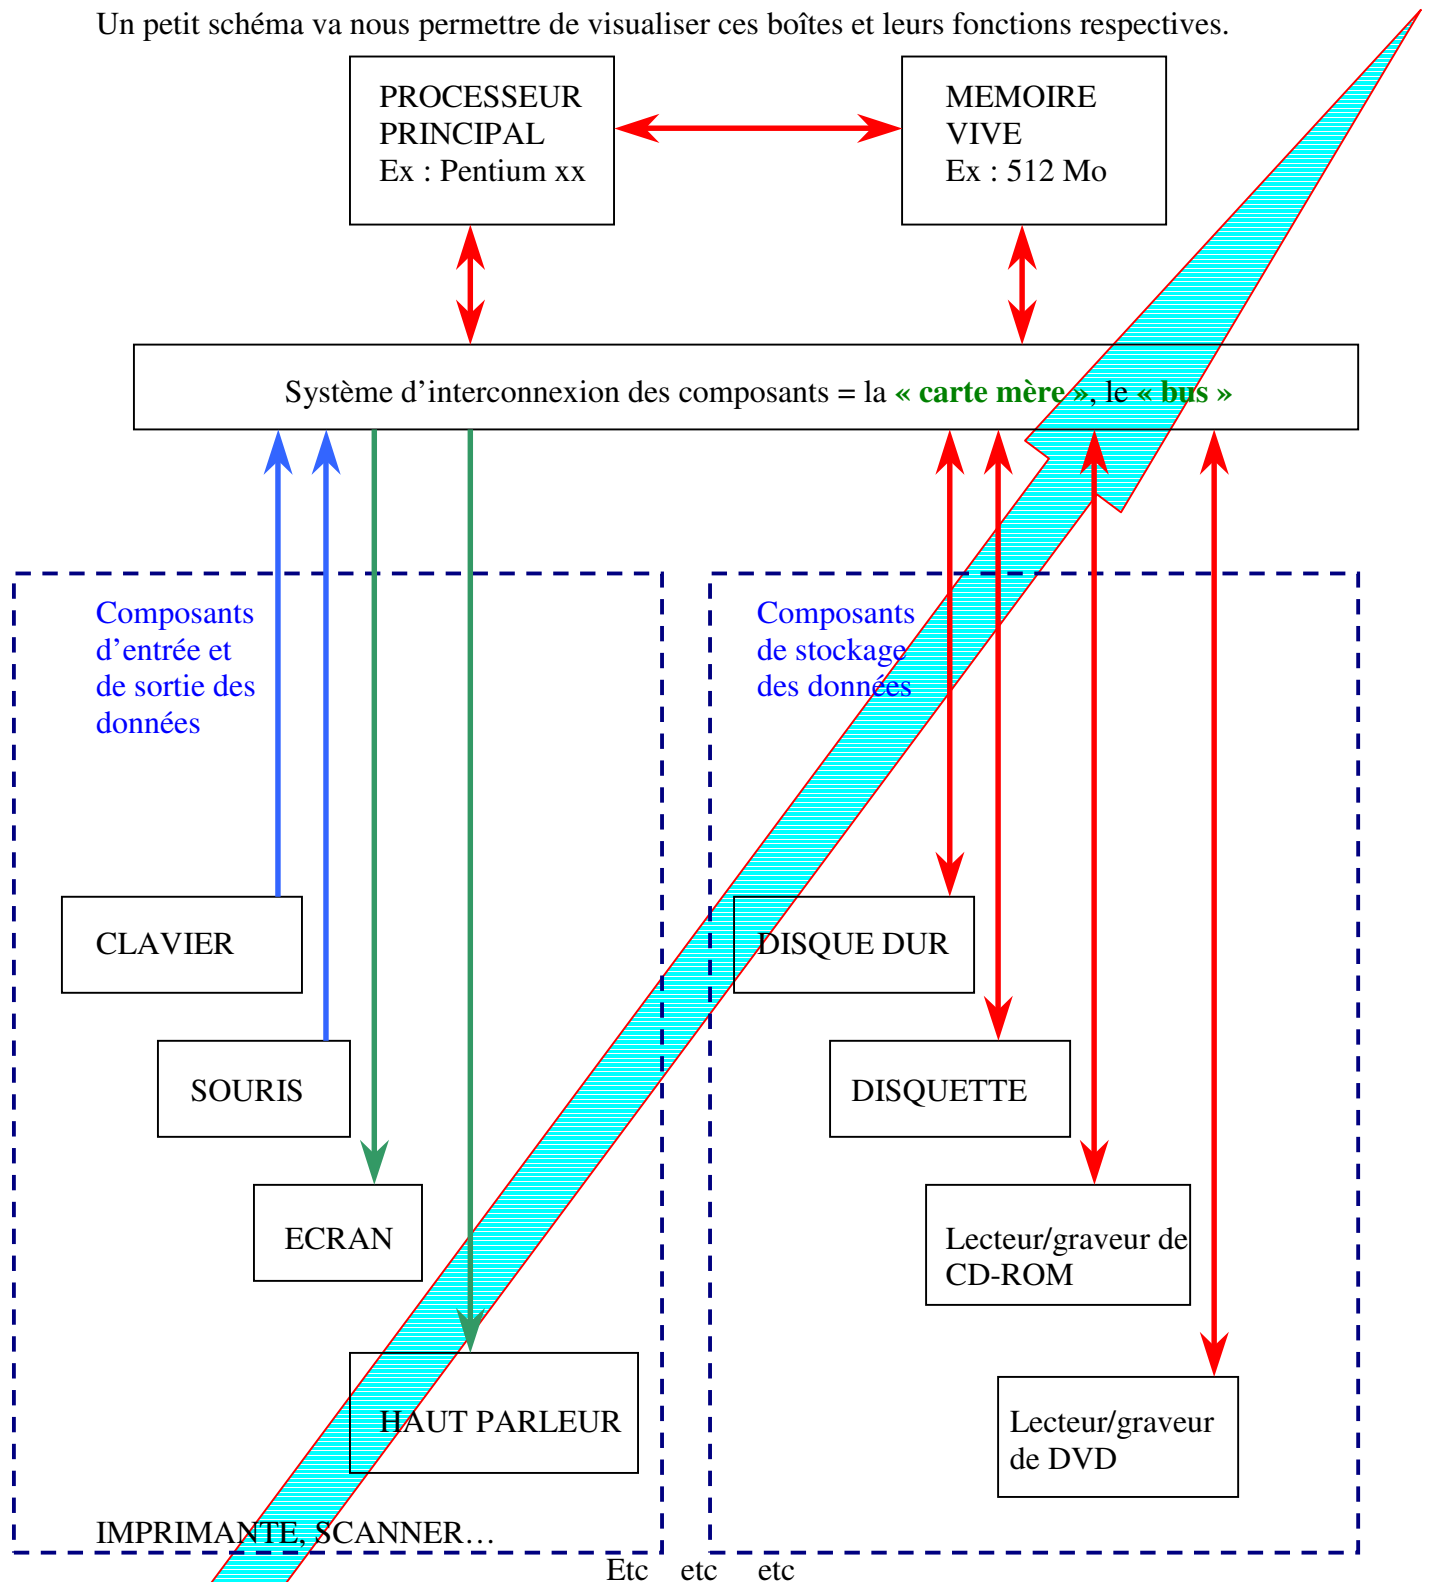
Un petit schéma va nous permettre de visualiser ces boîtes et leurs fonctions respectives.

PROCESSEUR PRINCIPAL
Ex : Pentium xx

MEMOIRE VIVE
Ex : 512 Mo

Système d'interconnexion des composants = la « carte mère », le « bus »

Composants d'entrée et de sortie des données

Composants de stockage des données

CLAVIER

SOURIS

ECRAN

HAUT PARLEUR

IMPRIMANTE, SCANNER…

DISQUE DUR

DISQUETTE

Lecteur/graveur de CD-ROM

Lecteur/graveur de DVD

Etc etc etc